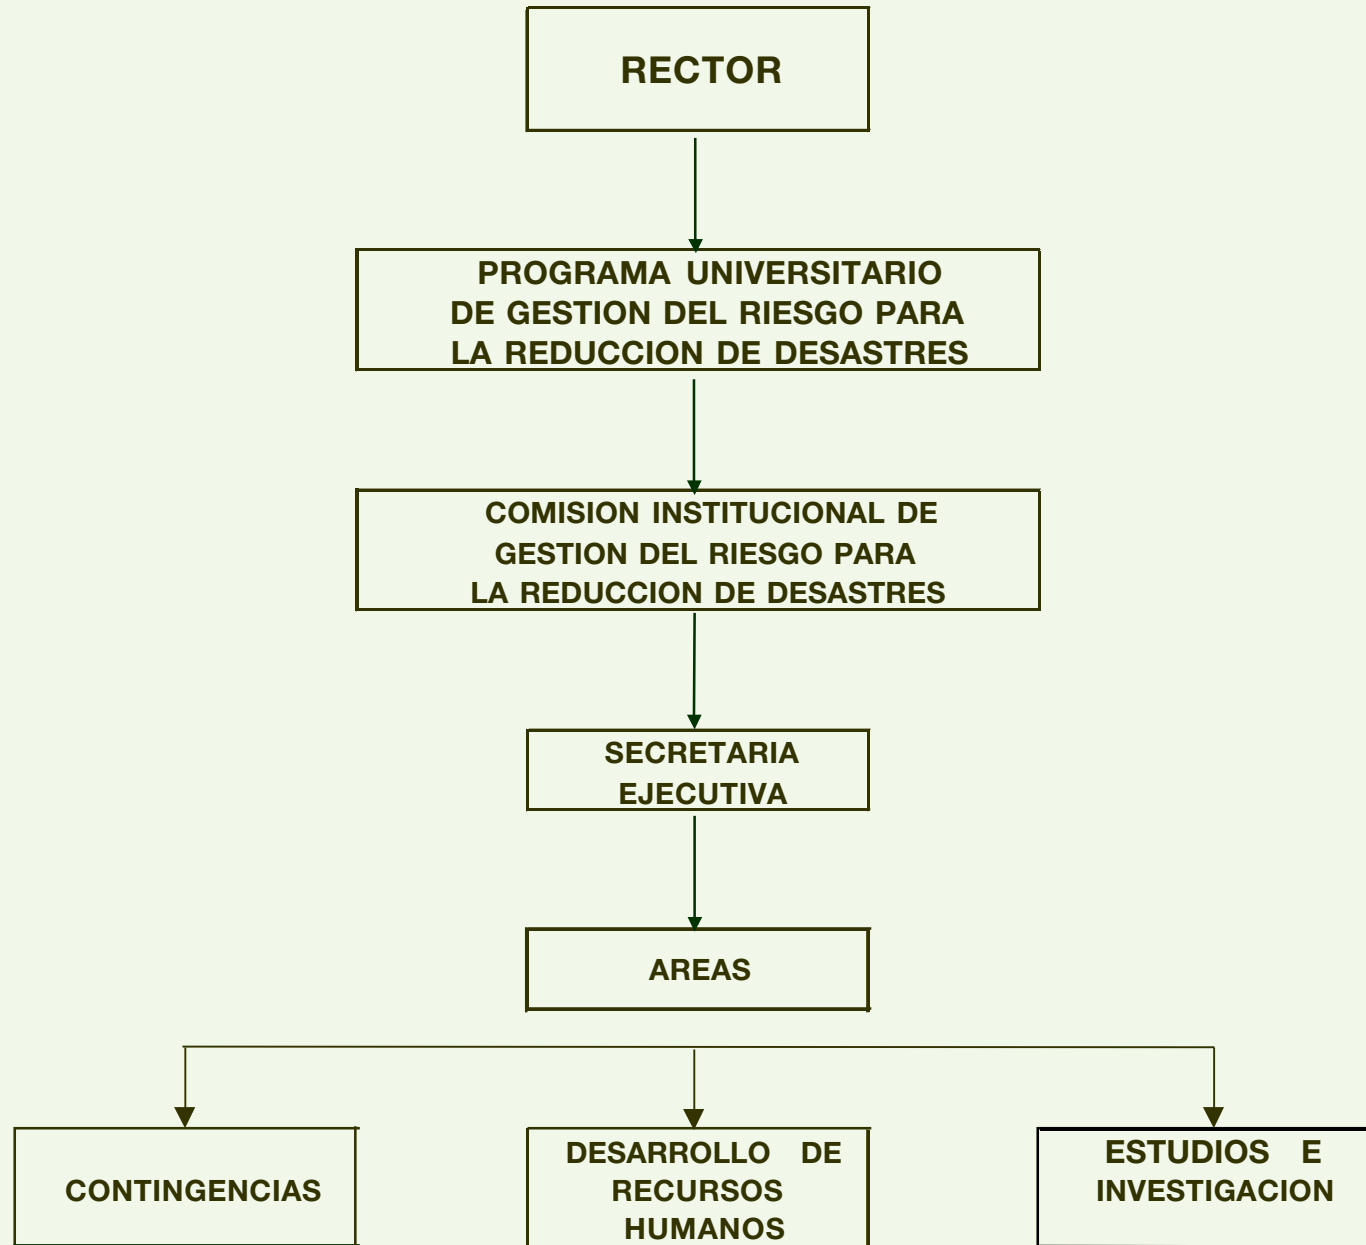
RECTOR

PROGRAMA UNIVERSITARIO DE GESTION DEL RIESGO PARA LA REDUCCION DE DESASTRES

COMISION INSTITUCIONAL DE GESTION DEL RIESGO PARA LA REDUCCION DE DESASTRES

SECRETARIA EJECUTIVA

AREAS

CONTINGENCIAS

DESARROLLO DE RECURSOS HUMANOS

ESTUDIOS E INVESTIGACION